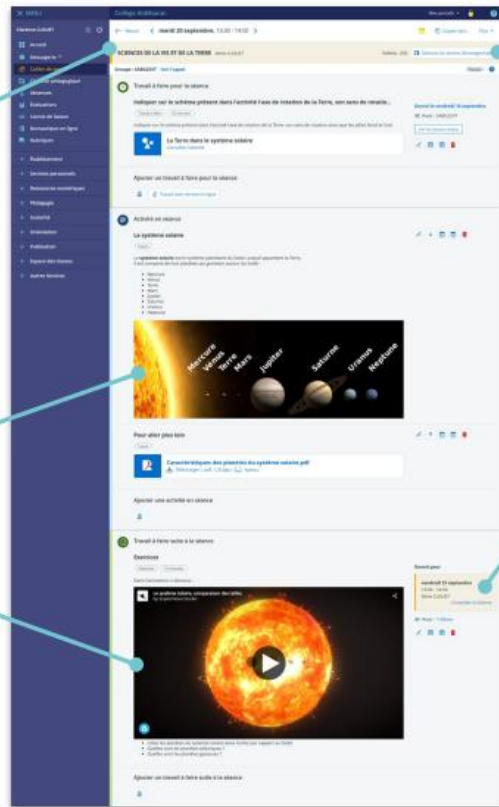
MENU

Collège Arabicaux

Clarence CLAUET

Accueil

Messagerie

Cahier de textes

Carnet pédagogique

Absences

Évaluations

Livret de liaison

Remarque en ligne

Rubriques

Établissement

Services personnels

Ressources numériques

Pédagogie

Scolarité

Orientation

Publication

Espace des classes

Autres Services

mardi 20 septembre, 13:30 - 14:30

SCIENCES DE LA VIE ET DE LA TERRE

Travail à faire pour la séance

Indiquer sur le schéma présent dans l'activité l'axe de rotation de la Terre, son sens de rotatio...

La Terre dans le système solaire

Ajouter un travail à faire pour la séance

Activité en séance

Le système solaire

Mercure
Vénus
Terre
Mars
Jupiter
Saturne
Uranus
Neptune

Pour aller plus loin

Caractéristiques des planètes du système solaire.pdf

Ajouter une activité en séance

Travail à faire suite à la séance

Exercices

Le système solaire, comparaison des tailles

vendredi 23 septembre

Ajouter un travail à faire suite à la séance